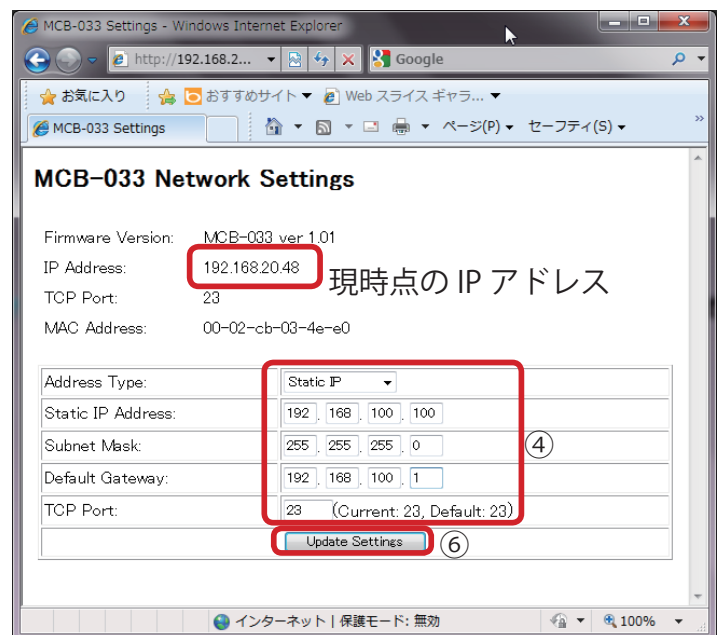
MCB-033 Settings - Windows Internet Explorer

http://192.168.2...

Google

お気に入り

おすすめサイト

Web スライス ギャラ...

MCB-033 Settings

ページ(P)

セーフティ(S)

MCB-033 Network Settings

Firmware Version: MCB-033 ver 1.01

IP Address: 192.168.20.48

現時点の IP アドレス

TCP Port: 23

MAC Address: 00-02-cb-03-4e-e0

| | |
|---|---|
| Address Type: | Static IP |
| Static IP Address: | 192 . 168 . 100 . 100 |
| Subnet Mask: | 255 . 255 . 255 . 0 |
| Default Gateway: | 192 . 168 . 100 . 1 |
| TCP Port: | 23 (Current: 23, Default: 23) |
| | Update Settings |

④

⑥

インターネット | 保護モード: 無効

100%